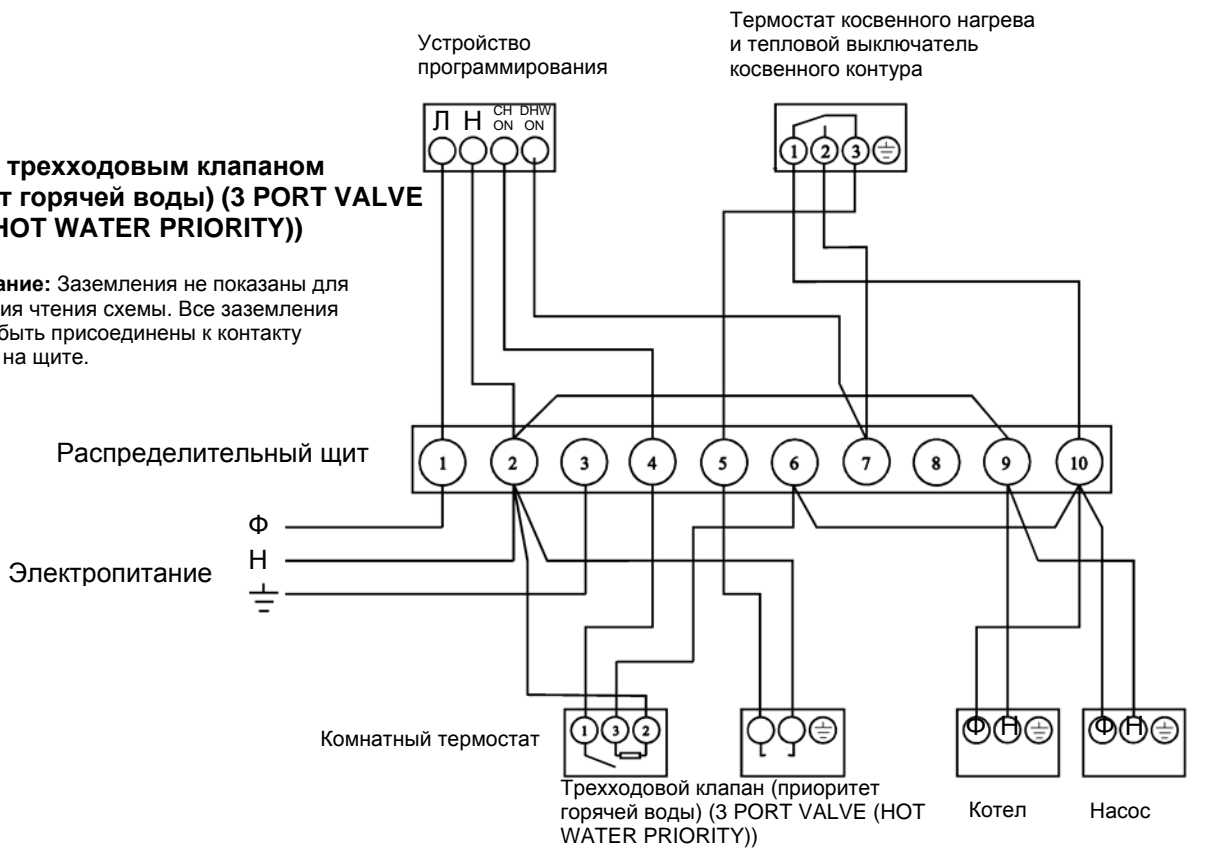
Устройство программирования

Термостат косвенного нагрева и тепловой выключатель косвенного контура

Л Н CH ON DHW ON

1 2 3

трехходовым клапаном
т горячей воды) (3 PORT VALVE
HOT WATER PRIORITY))

ание: Заземления не показаны для
ия чтения схемы. Все заземления
быть присоединены к контакту
на щите.

Распределительный щит

1 2 3 4 5 6 7 8 9 10

Ф
Н
Электропитание

Комнатный термостат

1 3 2

Трехходовой клапан (приоритет горячей воды) (3 PORT VALVE (HOT WATER PRIORITY))

Ф Н

Котел

Ф Н

Насос